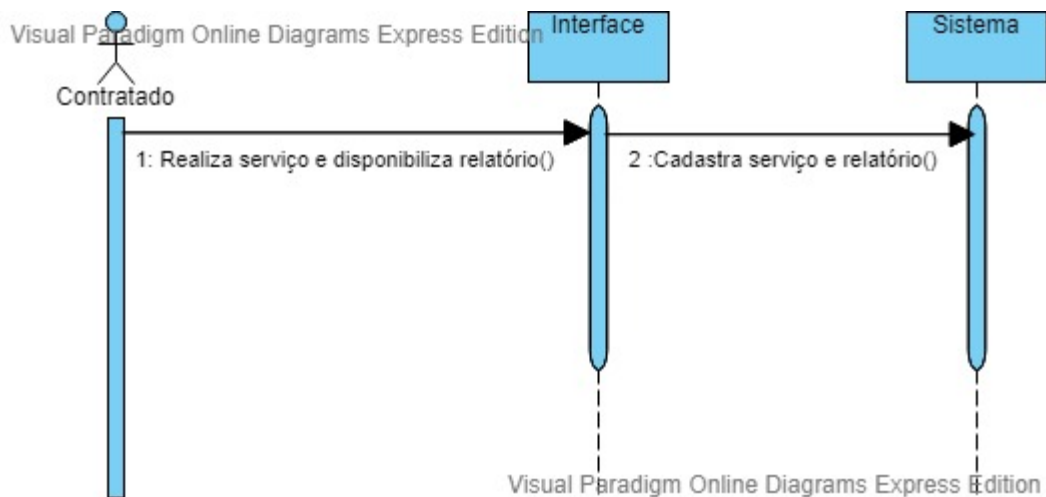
Visual Paradigm Online Diagrams Express Edition

Contratado

Interface

Sistema

1: Realiza serviço e disponibiliza relatório()

2 :Cadastra serviço e relatório()

Visual Paradigm Online Diagrams Express Edition